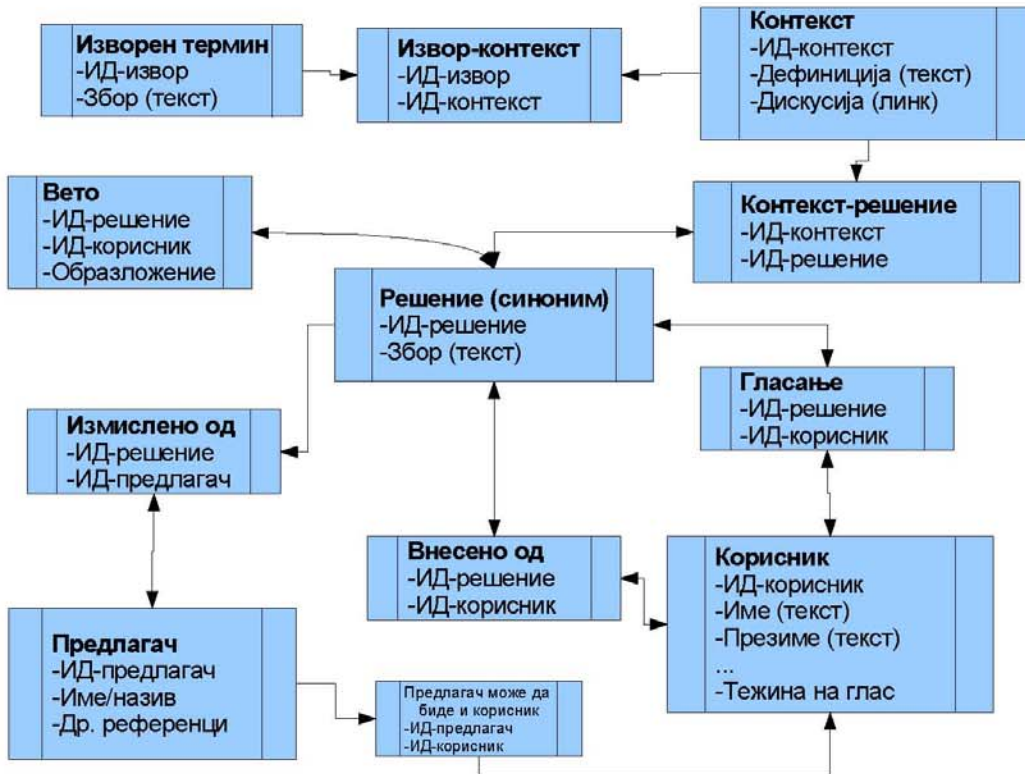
**Изворен термин**
-ИД-извор
-Збор (текст)

**Извор-контекст**
-ИД-извор
-ИД-контекст

**Контекст**
-ИД-контекст
-Дефиниција (текст)
-Дискусија (линк)

**Вето**
-ИД-решение
-ИД-корисник
-Образложение

**Контекст-решение**
-ИД-контекст
-ИД-решение

**Решение (синоним)**
-ИД-решение
-Збор (текст)

**Гласање**
-ИД-решение
-ИД-корисник

**Измислено од**
-ИД-решение
-ИД-предлагач

**Внесено од**
-ИД-решение
-ИД-корисник

**Корисник**
-ИД-корисник
-Име (текст)
-Презиме (текст)
...
-Тежина на глас

**Предлагач**
-ИД-предлагач
-Име/назив
-Др. референци

Предлагач може да биде и корисник
-ИД-предлагач
-ИД-корисник